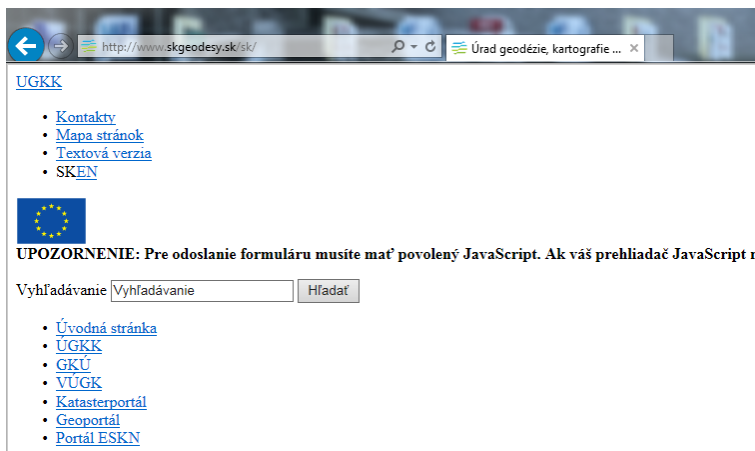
http://www.skgeodesy.sk/sk/

Úrad geodézie, kartografie ...

UGKK

- Kontakty
- Mapa stránok
- Textová verzia
- SKEN

UPOZORNENIE: Pre odoslanie formuláru musíte mať povolený JavaScript. Ak váš prehliadač JavaScript n

Vyhľadávanie Vyhľadávanie Hľadať

- Úvodná stránka
- ÚGKK
- GKÚ
- VÚGK
- Katasterportál
- Geoportál
- Portál ESKN